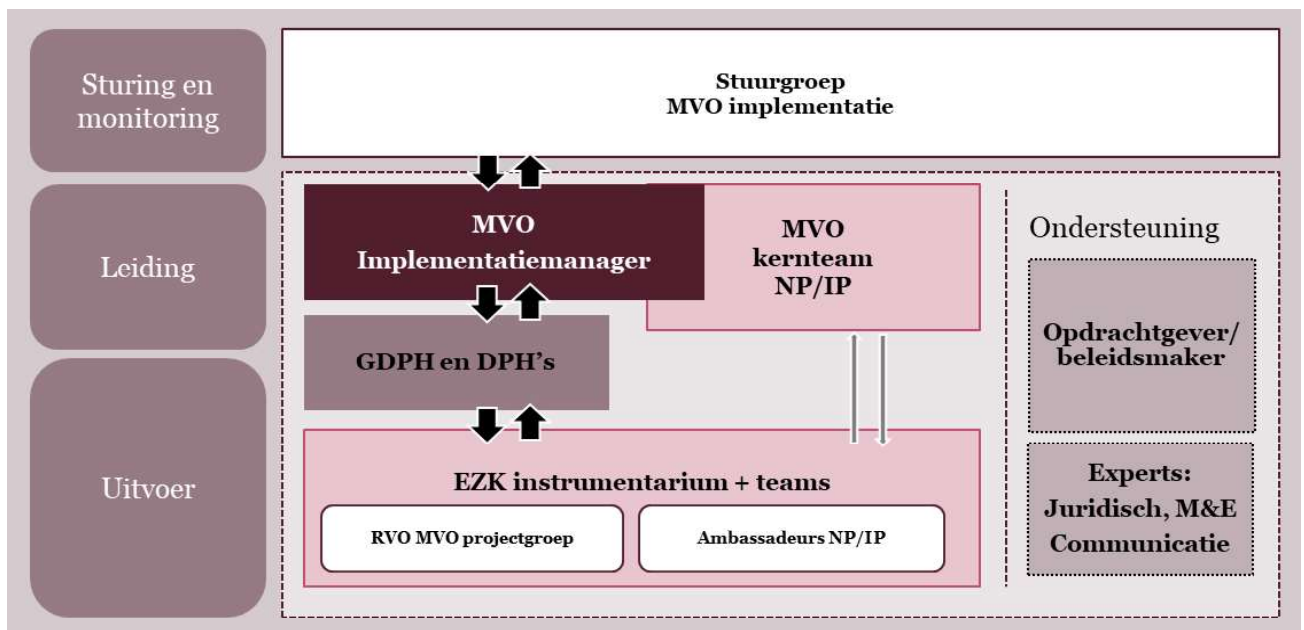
Sturing en monitoring

Stuurgroep
MVO implementatie

Leiding

MVO
Implementatiemanager

MVO
kernteam
NP/IP

Ondersteuning

GDPH en DPH's

Opdrachtgever/
beleidsmaker

Uitvoer

EZK instrumentarium + teams

RVO MVO projectgroep

Ambassadeurs NP/IP

Experts:
Juridisch, M&E
Communicatie